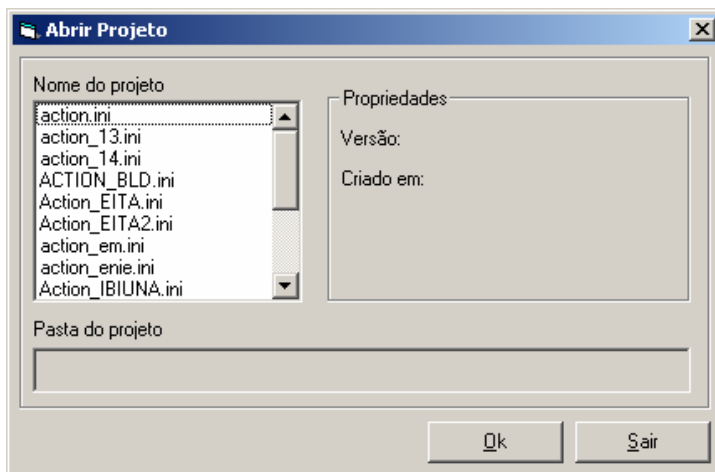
Abrir Projeto

Nome do projeto

action.ini
action_13.ini
action_14.ini
ACTION_BLD.ini
Action_EITA.ini
Action_EITA2.ini
action_em.ini
action_enie.ini
Action_IBIUNA.ini

Propriedades

Versão:

Criado em:

Pasta do projeto

Ok

Sair